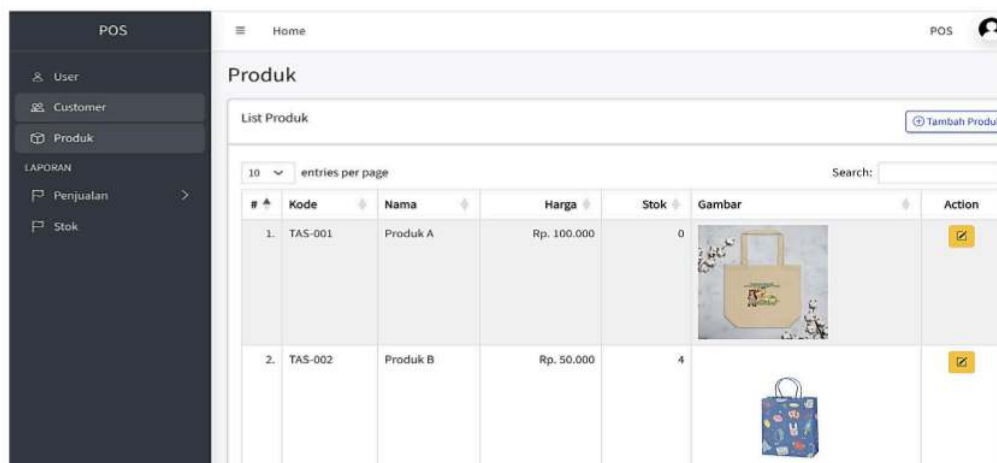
POS

User
Customer
Produk
LAPORAN
Penjualan
Stok

Home

POS

Produk

List Produk

Tambah Produ

10 entries per page

Search:

| # | Kode | Nama | Harga | Stok | Gambar | Action |
|---|---|---|---|---|---|---|
| 1. | TAS-001 | Produk A | Rp. 100.000 | 0 | | |
| 2. | TAS-002 | Produk B | Rp. 50.000 | 4 | | |